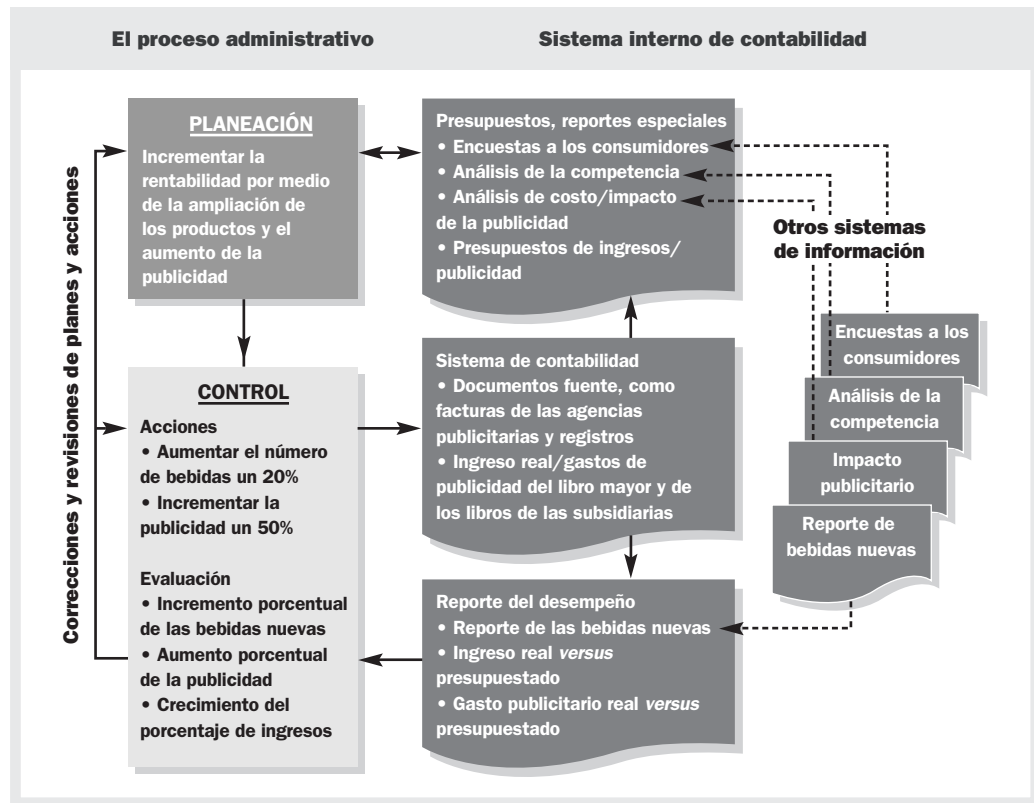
El proceso administrativo

Sistema interno de contabilidad

PLANEACIÓN
Incrementar la rentabilidad por medio de la ampliación de los productos y el aumento de la publicidad

Presupuestos, reportes especiales
• Encuestas a los consumidores
• Análisis de la competencia
• Análisis de costo/impacto de la publicidad
• Presupuestos de ingresos/publicidad

Otros sistemas de información

Encuestas a los consumidores

Análisis de la competencia

Impacto publicitario

Reporte de bebidas nuevas

Correcciones y revisiones de planes y acciones

CONTROL
Acciones
• Aumentar el número de bebidas un 20%
• Incrementar la publicidad un 50%

Evaluación
• Incremento porcentual de las bebidas nuevas
• Aumento porcentual de la publicidad
• Crecimiento del porcentaje de ingresos

Sistema de contabilidad
• Documentos fuente, como facturas de las agencias publicitarias y registros
• Ingreso real/gastos de publicidad del libro mayor y de los libros de las subsidiarias

Reporte del desempeño
• Reporte de las bebidas nuevas
• Ingreso real *versus* presupuestado
• Gasto publicitario real *versus* presupuestado